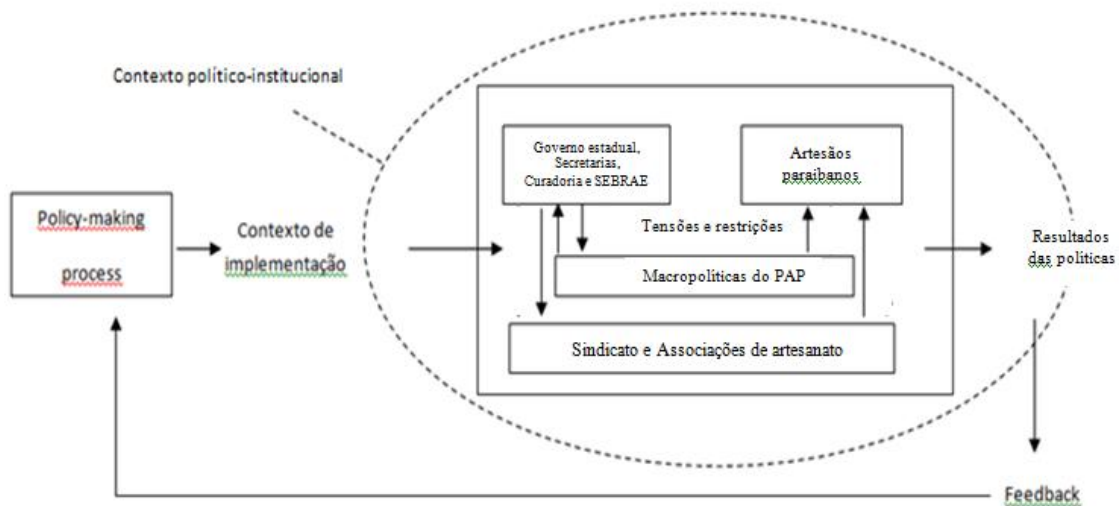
Contexto político-institucional

Policy-making process

Contexto de implementação

Governo estadual, Secretarias, Curadoria e SEBRAE

Artesãos paraibanos

Tensões e restrições

Macropolíticas do PAP

Sindicato e Associações de artesanato

Resultados das políticas

Feedback